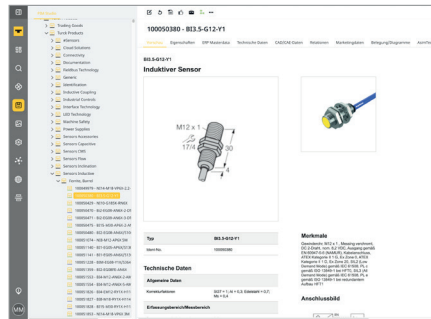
Trading Goods
Turck Products
Adapters
Cloud Solutions
Connectivity
Documentation
Fieldbus Technology
Generic
Identification
Inductive Coupling
Industrial Controls
Interface Technology
LED Technology
Machine Safety
Power Supplies
Sensors Accessories
Sensors Capacitive
Sensors CMS
Sensors Flow
Sensors Inclination
Sensors Inductive
Family_BI3
100050979 - BI3-M18-VP6X-2,5
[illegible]
100050629 - BI3-G12SK-AN6X
100050470 - BI3-EG08-AN6X-2
100050471 - BI3-EG08-AN6X-2
100050472 - BI3-EG08-AP6X-2
100050480 - BI3-EG08-AP6X-2
100051174 - NI8-M12-AP6X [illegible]
100051140 - BI3-EG08-AP6X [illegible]
100051141 - BI3-EG08-AP6X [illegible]
100051302 - BI3-EG08-Y1X/S
100051304 - BI3-EG08-AN6X
100051332 - BI3-M12-AN6X-2
100051333 - BI3-M12-AP6X-2
100051334 - BI3-M12-AN6X-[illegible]
100051327 - BI3-M18-RP6X-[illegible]
100051328 - BI3-M18-AP6X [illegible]
100051329 - BI3-M18-VP6X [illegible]

100050380 - BI3.5-G12-Y1

Übersicht Eigenschaften ERP Masterdata Technische Daten CAD/CAE-Daten Relationen Marketingdaten Bildgebung/Diagramme Anmerk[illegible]

BI3.5-G12-Y1
Induktiver Sensor

M12 x 1
17/4
30
4

| Typ | BI3.5-G12-Y1 |
|---|---|
| Ident-No. | 100050380 |

Technische Daten

Allgemeine Daten

| Korrekturfaktoren | St37 = 1; Al = 0,3; Edelstahl = 0,7; Ms = 0,4 |
|---|---|

Erfassungsbereich/Messbereich

Merkmale
Gewindehülse, M12 x 1, Messing verchromt, DC 2-Draht, nom. 8,2 VDC, Ausgang gemäß EN 60947-5-6 (NAMUR), Kabelanschluss, ATEX Kategorie II 1 G, Ex-Zone 0, ATEX Kategorie II 1 D, Ex-Zone 20, SIL2 (Low Demand Mode) gemäß IEC 61508, PL c gemäß ISO 13849-1 bei HFT0, SIL3 (All Demand Mode) gemäß IEC 61508, PL e gemäß ISO 13849-1 bei redundantem Aufbau HFT1

Anschlussbild